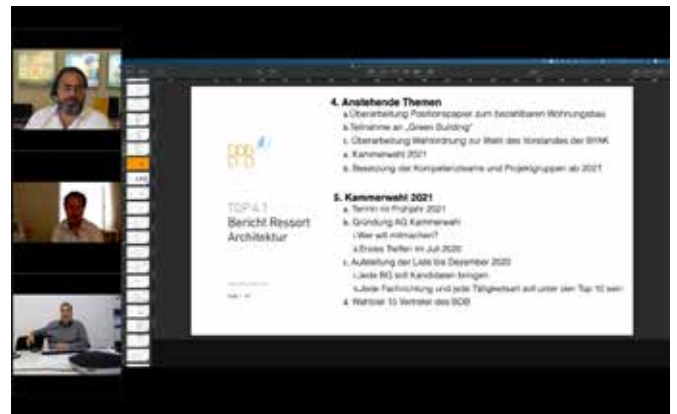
TOP 4.1
Bericht Ressort Architektur

4. Anstehende Themen
a. Überarbeitung Positionspapier zum bezahlbaren Wohnungsbau
b. Teilnahme an „Green Building"
c. Überarbeitung Wahlordnung zur Wahl des Vorstandes der BYAK
d. Kammerwahl 2021
e. Besetzung der Kompetenzteams und Projektgruppen ab 2021

5. Kammerwahl 2021
a. Termin im Frühjahr 2021
b. Gründung AG Kammerwahl
i. Wer will mitmachen?
ii. Erstes Treffen im Juli 2020
c. Aufstellung der Liste bis Dezember 2020
i. Jede BG soll Kandidaten bringen
ii. Jede Fachrichtung und jede Tätigkeitsart soll unter den Top 10 sein
d. Wahlziel 10 Vertreter des BDB